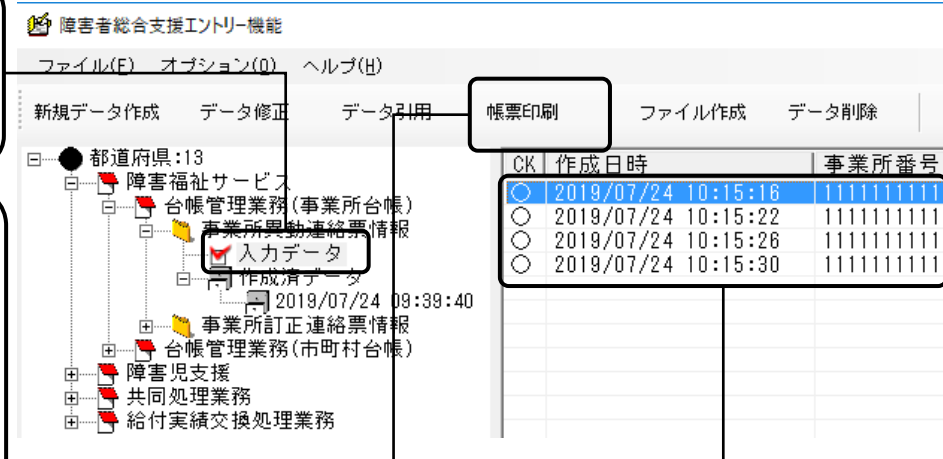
障害者総合支援エントリー機能

ファイル(F) オプション(O) ヘルプ(H)

新規データ作成 データ修正 データ引用 帳票印刷 ファイル作成 データ削除

都道府県:13
障害福祉サービス
台帳管理業務(事業所台帳)
事業所異動連絡票情報
入力データ
作成済データ
2019/07/24 09:39:40
事業所訂正連絡票情報
台帳管理業務(市町村台帳)
障害児支援
共同処理業務
給付実績交換処理業務

| CK | 作成日時 | 事業所番号 |
|---|---|---|
| ○ | 2019/07/24 10:15:16 | 1111111111 |
| ○ | 2019/07/24 10:15:22 | 1111111111 |
| ○ | 2019/07/24 10:15:26 | 1111111111 |
| ○ | 2019/07/24 10:15:30 | 1111111111 |